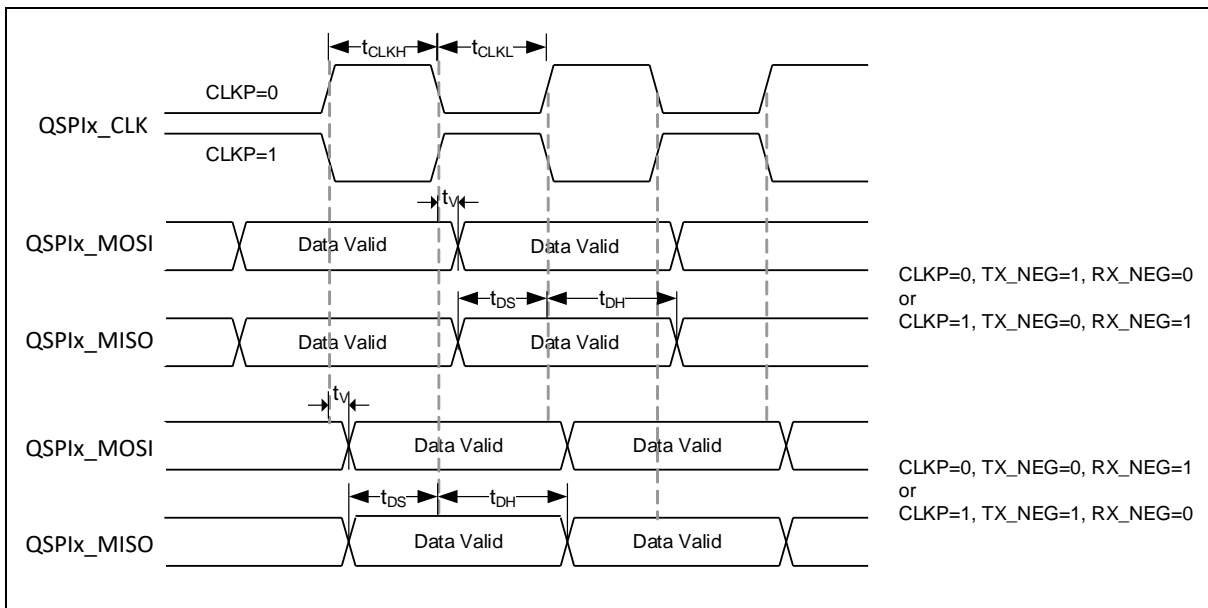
$t_{CLKH}$ $t_{CLKL}$

CLKP=0

QSPIx_CLK

CLKP=1

$t_V$

QSPIx_MOSI Data Valid Data Valid

$t_{DS}$ $t_{DH}$

QSPIx_MISO Data Valid Data Valid

CLKP=0, TX_NEG=1, RX_NEG=0
or
CLKP=1, TX_NEG=0, RX_NEG=1

$t_V$

QSPIx_MOSI Data Valid Data Valid

$t_{DS}$ $t_{DH}$

QSPIx_MISO Data Valid Data Valid

CLKP=0, TX_NEG=0, RX_NEG=1
or
CLKP=1, TX_NEG=1, RX_NEG=0